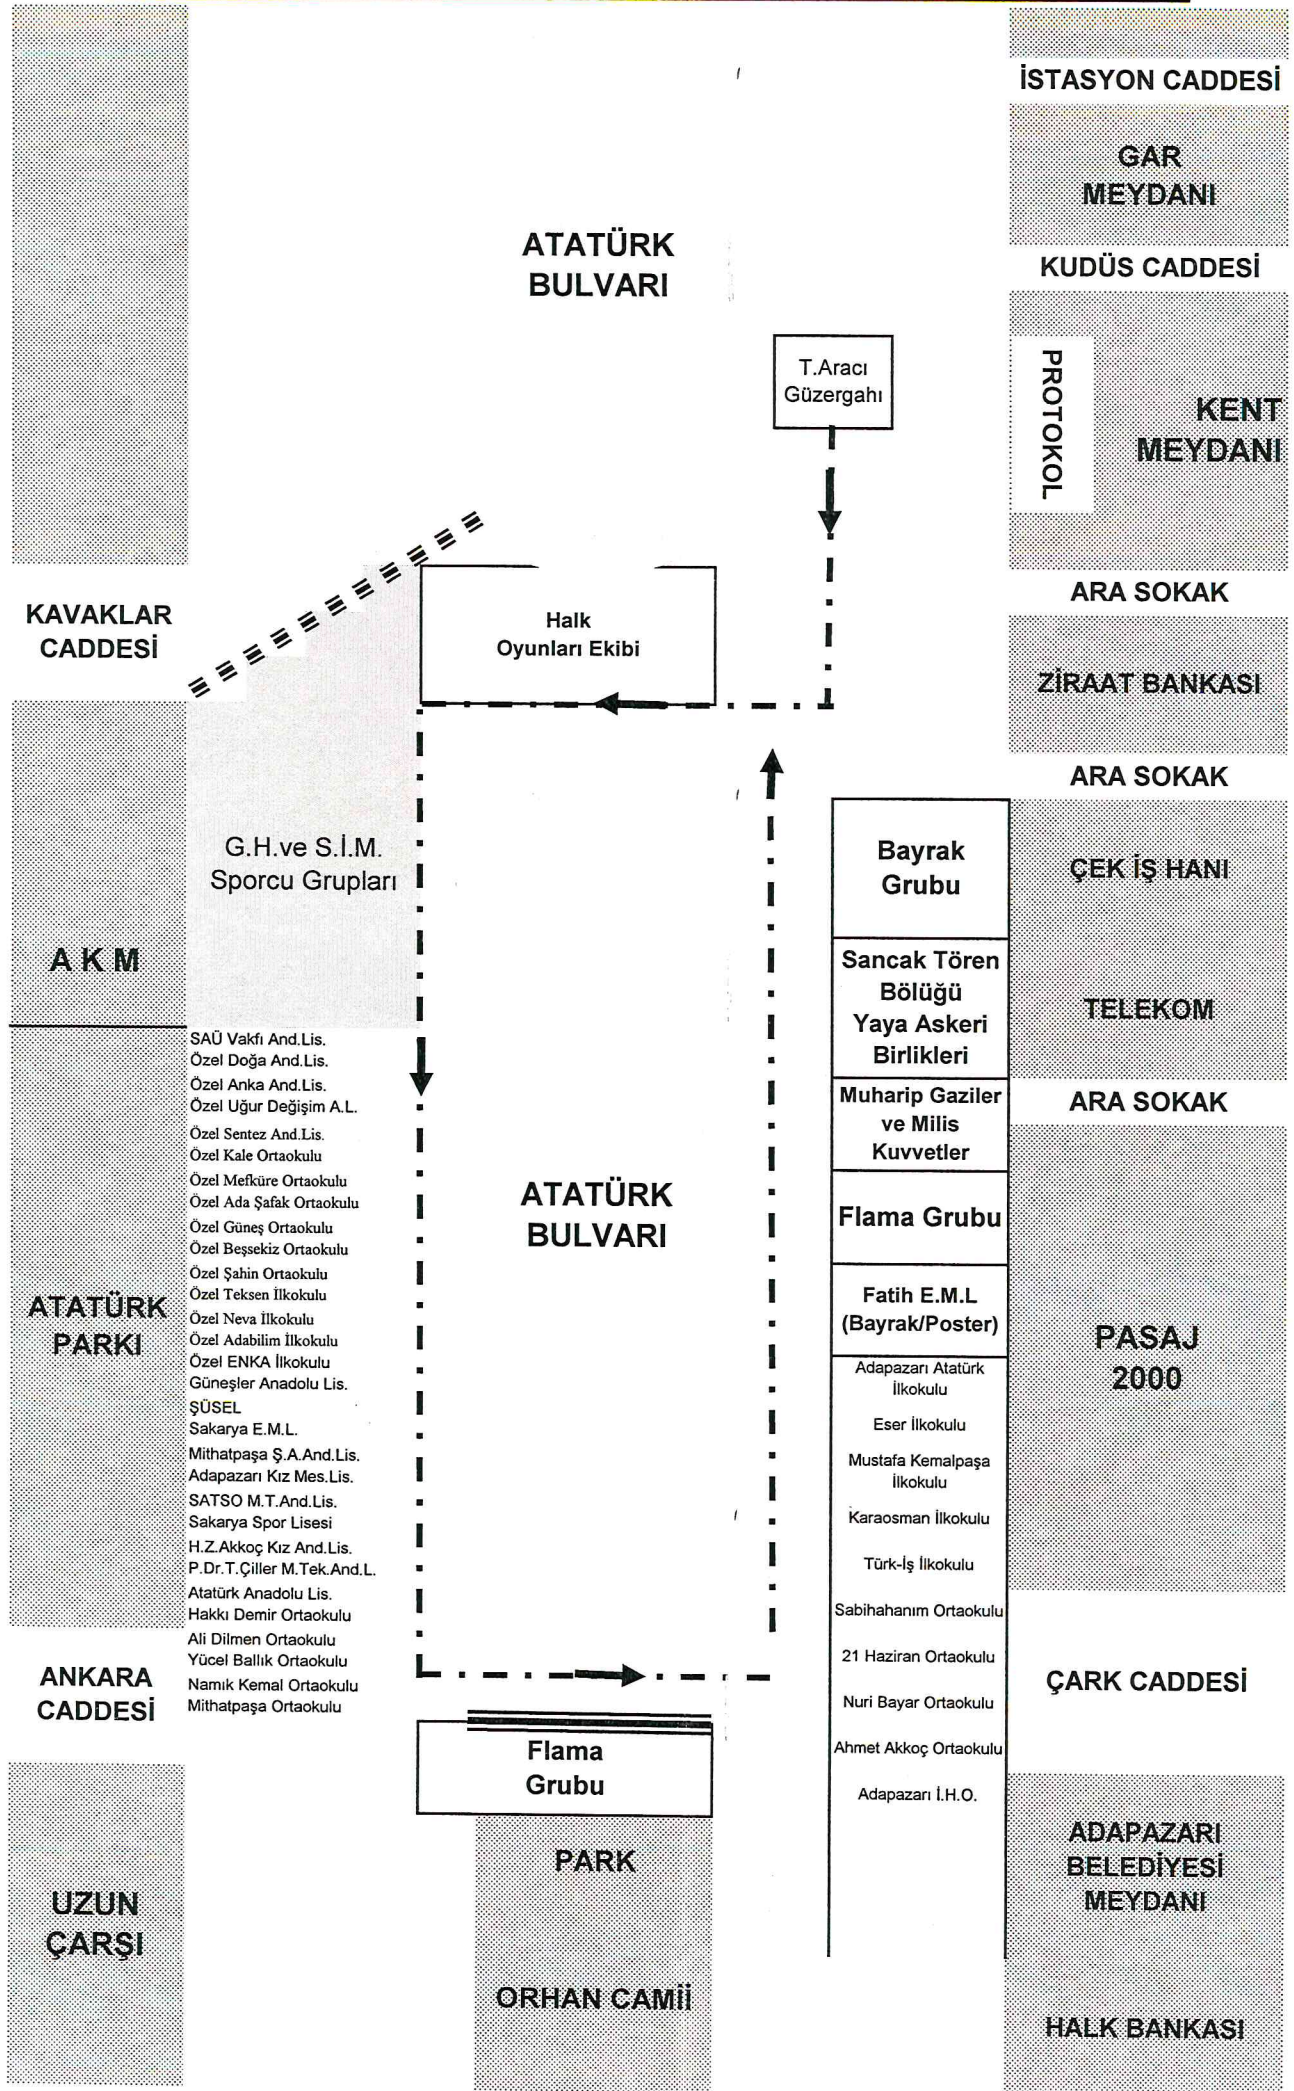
İSTASYON CADDESİ

GAR MEYDANI

ATATÜRK BULVARI

KUDÜS CADDESİ

T.Aracı Güzergahı

PROTOKOL

KENT MEYDANI

ARA SOKAK

KAVAKLAR CADDESİ

Halk Oyunları Ekibi

ZİRAAT BANKASI

ARA SOKAK

G.H.ve S.İ.M. Sporcu Grupları

Bayrak Grubu

ÇEK İŞ HANI

A K M

Sancak Tören Bölüğü Yaya Askeri Birlikleri

TELEKOM

SAÜ Vakfı And.Lis.
Özel Doğa And.Lis.
Özel Anka And.Lis.
Özel Uğur Değişim A.L.
Özel Sentez And.Lis.
Özel Kale Ortaokulu
Özel Mefküre Ortaokulu
Özel Ada Şafak Ortaokulu
Özel Güneş Ortaokulu
Özel Beşsekiz Ortaokulu
Özel Şahin Ortaokulu
Özel Teksen İlkokulu
Özel Neva İlkokulu
Özel Adabilim İlkokulu
Özel ENKA İlkokulu
Güneşler Anadolu Lis.
ŞÜSEL
Sakarya E.M.L.
Mithatpaşa Ş.A.And.Lis.
Adapazarı Kız Mes.Lis.
SATSO M.T.And.Lis.
Sakarya Spor Lisesi
H.Z.Akkoç Kız And.Lis.
P.Dr.T.Çiller M.Tek.And.L.
Atatürk Anadolu Lis.
Hakkı Demir Ortaokulu
Ali Dilmen Ortaokulu
Yücel Ballık Ortaokulu
Namık Kemal Ortaokulu
Mithatpaşa Ortaokulu

Muharip Gaziler ve Milis Kuvvetler

ARA SOKAK

ATATÜRK BULVARI

Flama Grubu

ATATÜRK PARKI

Fatih E.M.L (Bayrak/Poster)

PASAJ 2000

Adapazarı Atatürk İlkokulu
Eser İlkokulu
Mustafa Kemalpaşa İlkokulu
Karaosman İlkokulu
Türk-İş İlkokulu
Sabihahanım Ortaokulu
21 Haziran Ortaokulu
Nuri Bayar Ortaokulu
Ahmet Akkoç Ortaokulu
Adapazarı İ.H.O.

ANKARA CADDESİ

ÇARK CADDESİ

Flama Grubu

ADAPAZARI BELEDİYESİ MEYDANI

PARK

UZUN ÇARŞI

ORHAN CAMİİ

HALK BANKASI